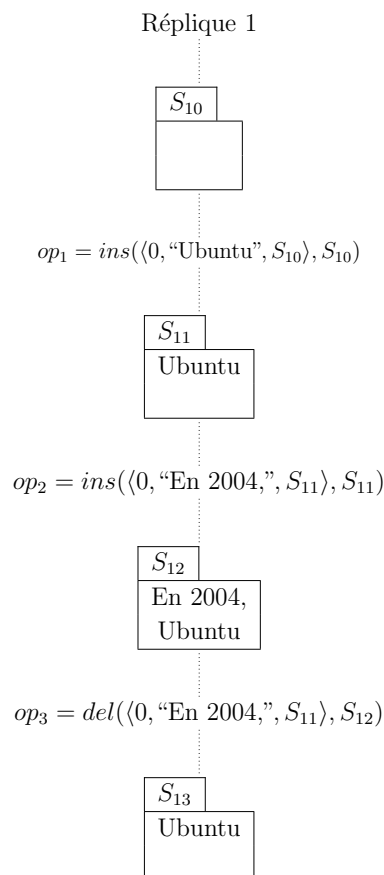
Réplique 1

$S_{10}$

$op_1 = ins(\langle 0, \text{“Ubuntu”}, S_{10}\rangle, S_{10})$

$S_{11}$

Ubuntu

$op_2 = ins(\langle 0, \text{“En 2004,”}, S_{11}\rangle, S_{11})$

$S_{12}$

En 2004, Ubuntu

$op_3 = del(\langle 0, \text{“En 2004,”}, S_{11}\rangle, S_{12})$

$S_{13}$

Ubuntu